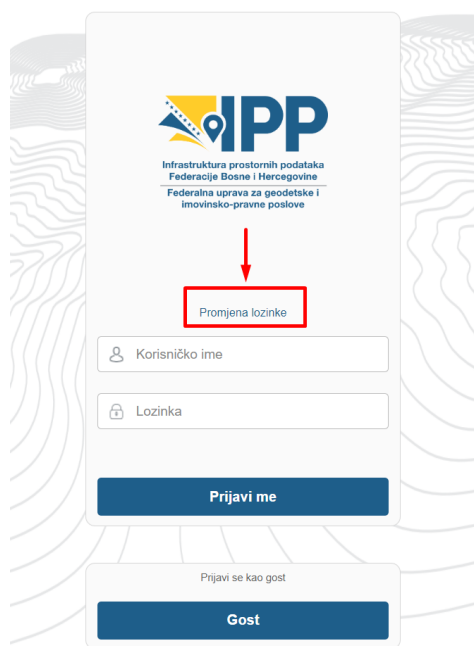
IPP
Infrastruktura prostornih podataka Federacije Bosne i Hercegovine
Federalna uprava za geodetske i imovinsko-pravne poslove

Promjena lozinke

Korisničko ime

Lozinka

Prijavi me

Prijavi se kao gost

Gost